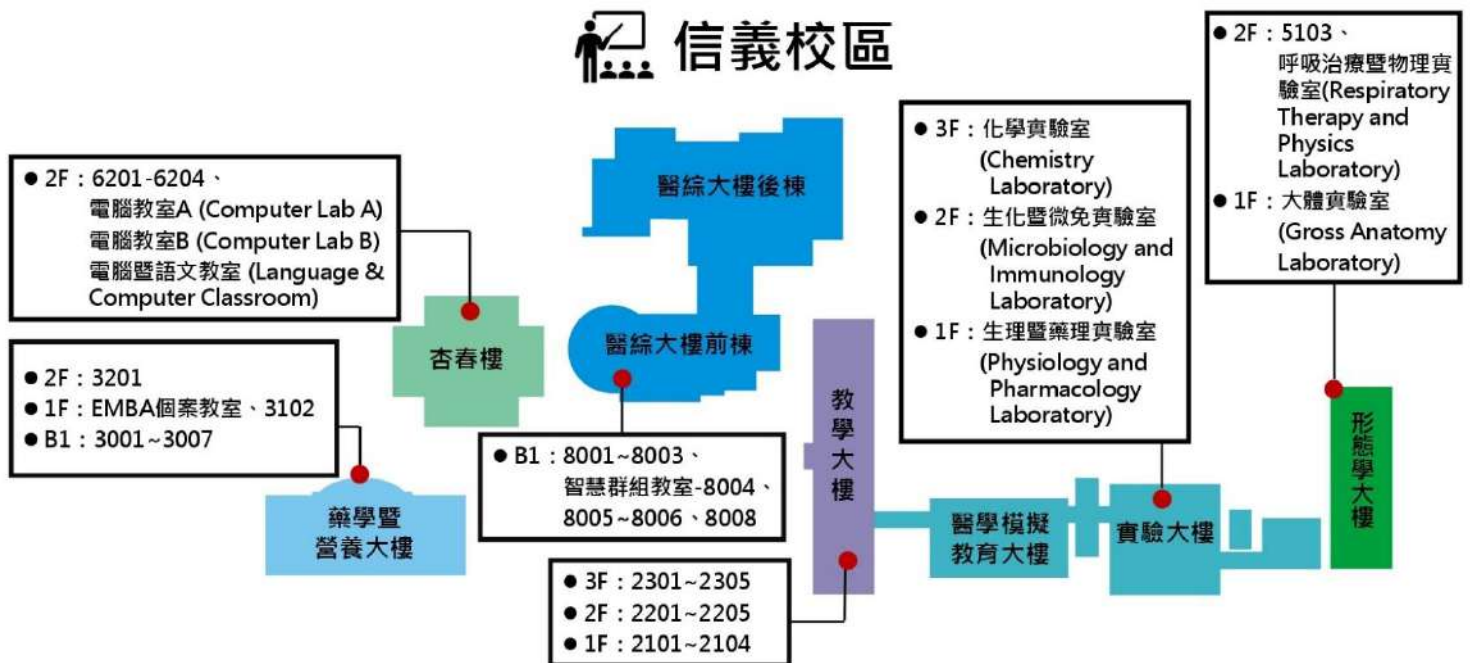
信義校區

● 2F：6201-6204、
電腦教室A (Computer Lab A)
電腦教室B (Computer Lab B)
電腦暨語文教室 (Language & Computer Classroom)

● 2F：3201
● 1F：EMBA個案教室、3102
● B1：3001~3007

杏春樓

藥學暨營養大樓

醫綜大樓後棟

醫綜大樓前棟

● B1：8001~8003、
智慧群組教室-8004、
8005~8006、8008

教學大樓

● 3F：2301~2305
● 2F：2201~2205
● 1F：2101~2104

● 3F：化學實驗室 (Chemistry Laboratory)
● 2F：生化暨微免實驗室 (Microbiology and Immunology Laboratory)
● 1F：生理暨藥理實驗室 (Physiology and Pharmacology Laboratory)

醫學模擬教育大樓

實驗大樓

● 2F：5103、
呼吸治療暨物理實驗室(Respiratory Therapy and Physics Laboratory)
● 1F：大體實驗室 (Gross Anatomy Laboratory)

形態學大樓